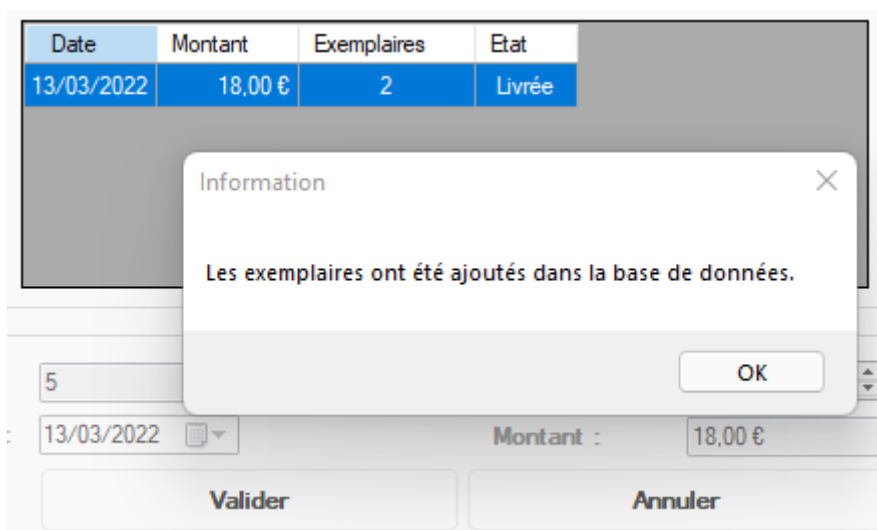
| Date | Montant | Exemplaires | Etat |
|---|---|---|---|
| 13/03/2022 | 18,00 € | 2 | Livrée |

Information

Les exemplaires ont été ajoutés dans la base de données.

OK

5

13/03/2022

Montant :

18,00 €

Valider

Annuler